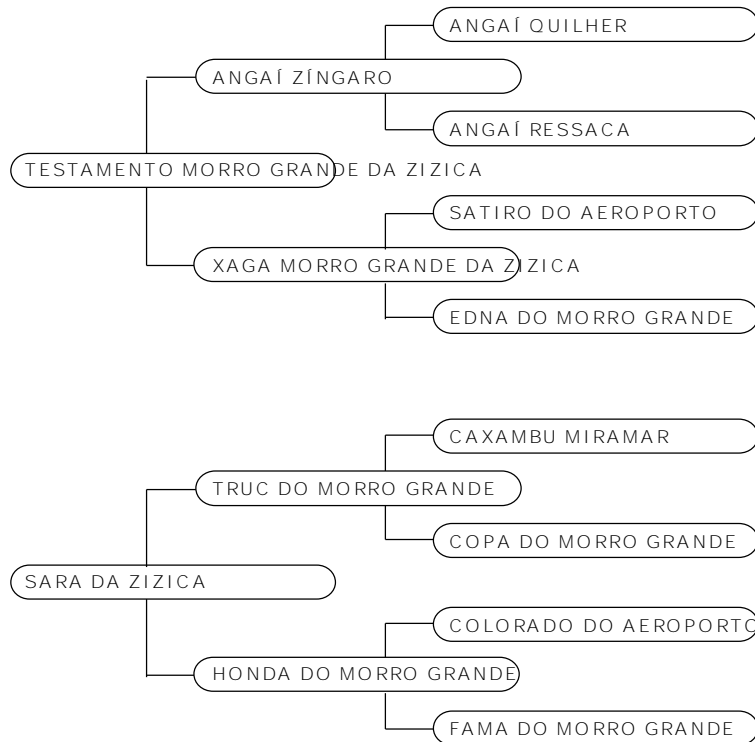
ANGAÍ QUILHER

ANGAÍ ZÍNGARO

ANGAÍ RESSACA

TESTAMENTO MORRO GRANDE DA ZIZICA

SATIRO DO AEROPORTO

XAGA MORRO GRANDE DA ZIZICA

EDNA DO MORRO GRANDE

CAXAMBU MIRAMAR

TRUC DO MORRO GRANDE

COPA DO MORRO GRANDE

SARA DA ZIZICA

COLORADO DO AEROPORTO

HONDA DO MORRO GRANDE

FAMA DO MORRO GRANDE